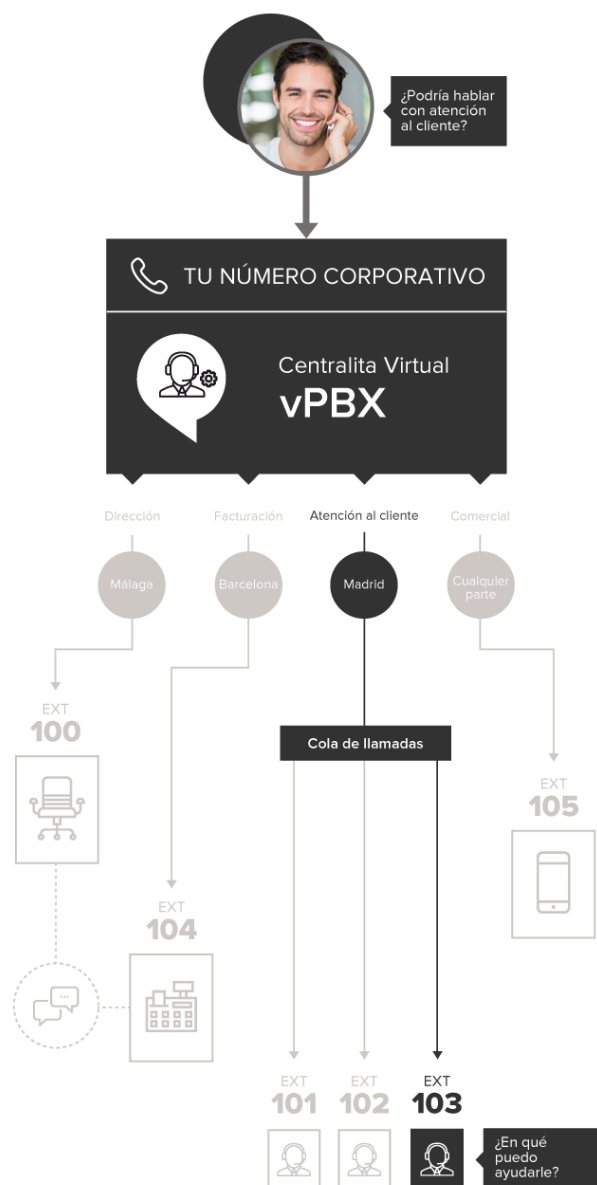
¿Podría hablar con atención al cliente?

TU NÚMERO CORPORATIVO

Centralita Virtual
vPBX

Dirección
Facturación
Atención al cliente
Comercial

Málaga
Barcelona
Madrid
Cualquier parte

EXT
100

Cola de llamadas

EXT
105

EXT
104

EXT
101

EXT
102

EXT
103

¿En qué puedo ayudarle?